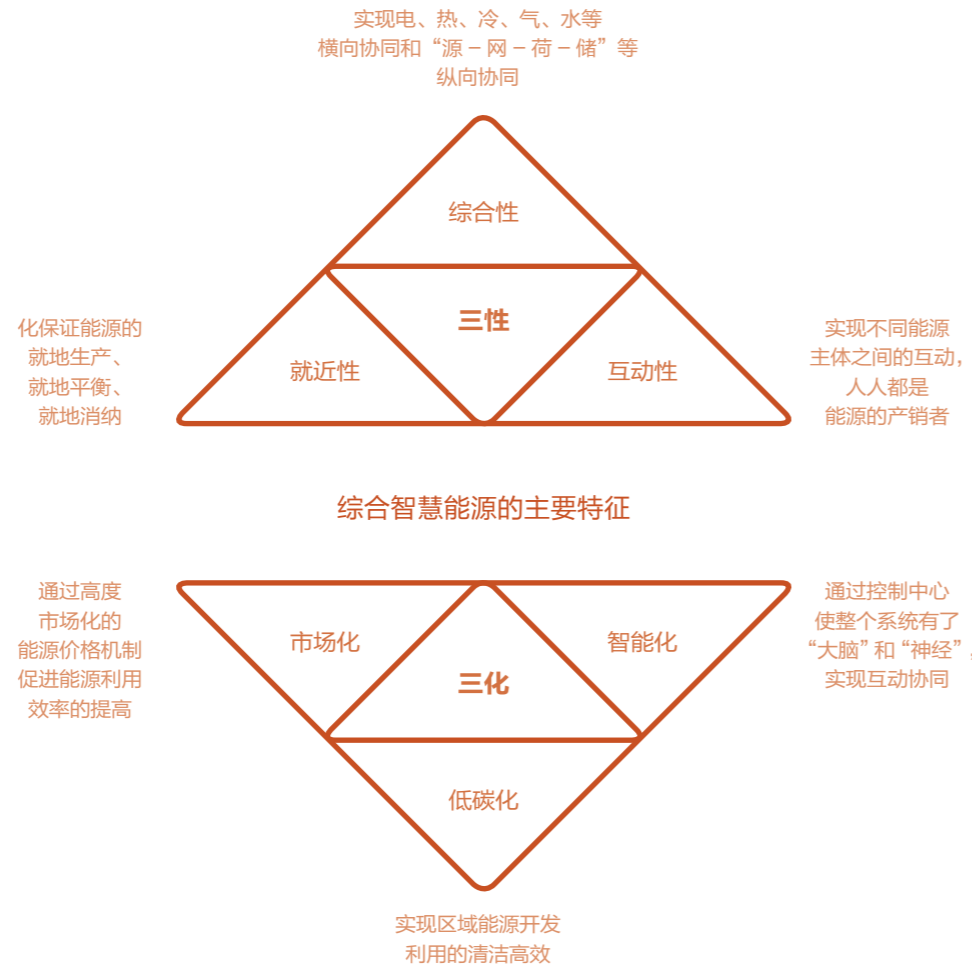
实现电、热、冷、气、水等横向协同和“源－网－荷－储”等纵向协同

综合性

三性

化保证能源的就地生产、就地平衡、就地消纳

就近性

互动性

实现不同能源主体之间的互动，人人都是能源的产销者

综合智慧能源的主要特征

通过高度市场化的能源价格机制促进能源利用效率的提高

市场化

三化

智能化

通过控制中心使整个系统有了“大脑”和“神经”，实现互动协同

低碳化

实现区域能源开发利用的清洁高效